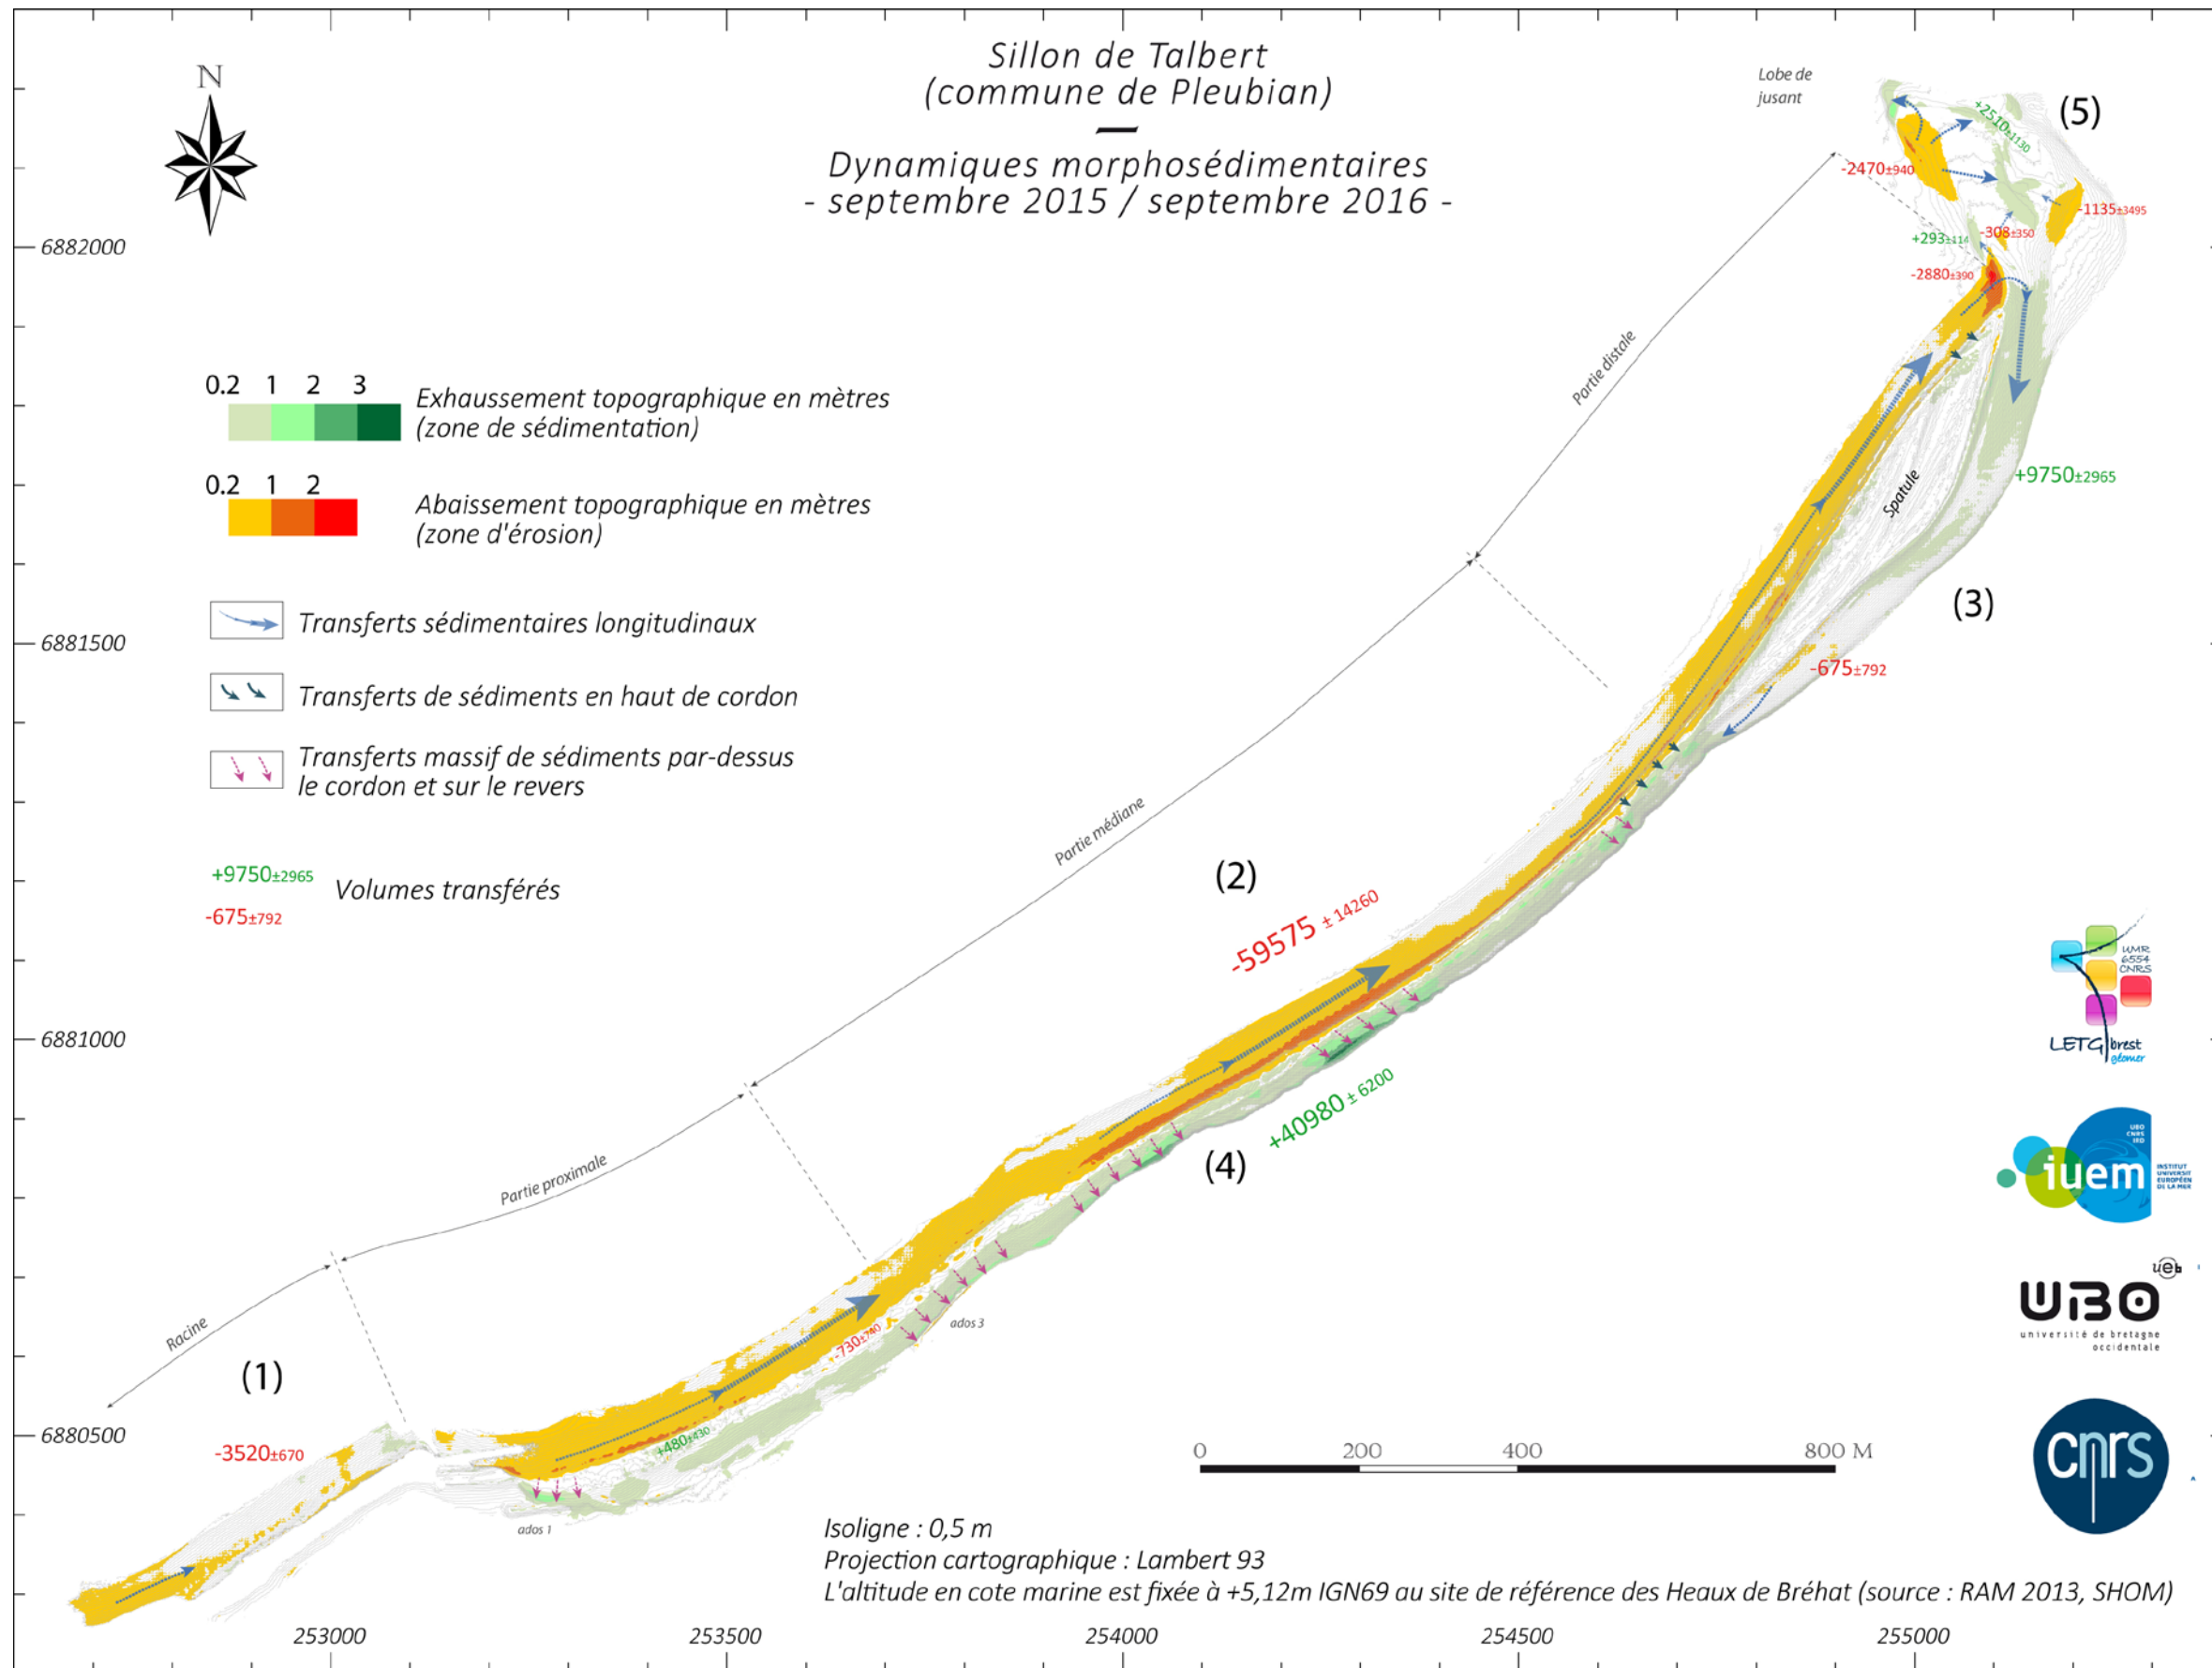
Sillon de Talbert
(commune de Pleubian)

Dynamiques morphosédimentaires
- septembre 2015 / septembre 2016 -

N

6882000
6881500
6881000
6880500

0.2 1 2 3
Exhaussement topographique en mètres (zone de sédimentation)

0.2 1 2
Abaissement topographique en mètres (zone d'érosion)

Transferts sédimentaires longitudinaux

Transferts de sédiments en haut de cordon

Transferts massif de sédiments par-dessus le cordon et sur le revers

+9750±2965
-675±792
Volumes transférés

Lobe de jusant
(5)
+2510±1130
-2470±940
-1135±3495
+293±114
-308±350
-2880±390
Partie distale
Spatule
+9750±2965
(3)
-675±792
Partie médiane
(2)
-59575 ±14260
+40980 ±6200
(4)
Partie proximale
Racine
(1)
-730±740
ados 3
+480±430
-3520±670
ados 1

0 200 400 800 M

UMR 6554 CNRS
LETG brest géomer
iuem
INSTITUT UNIVERSITAIRE EUROPÉEN DE LA MER
UBO CNRS IRD
ueb
UBO
université de bretagne occidentale
cnrs

Isoligne : 0,5 m
Projection cartographique : Lambert 93
L'altitude en cote marine est fixée à +5,12m IGN69 au site de référence des Heaux de Bréhat (source : RAM 2013, SHOM)

253000 253500 254000 254500 255000